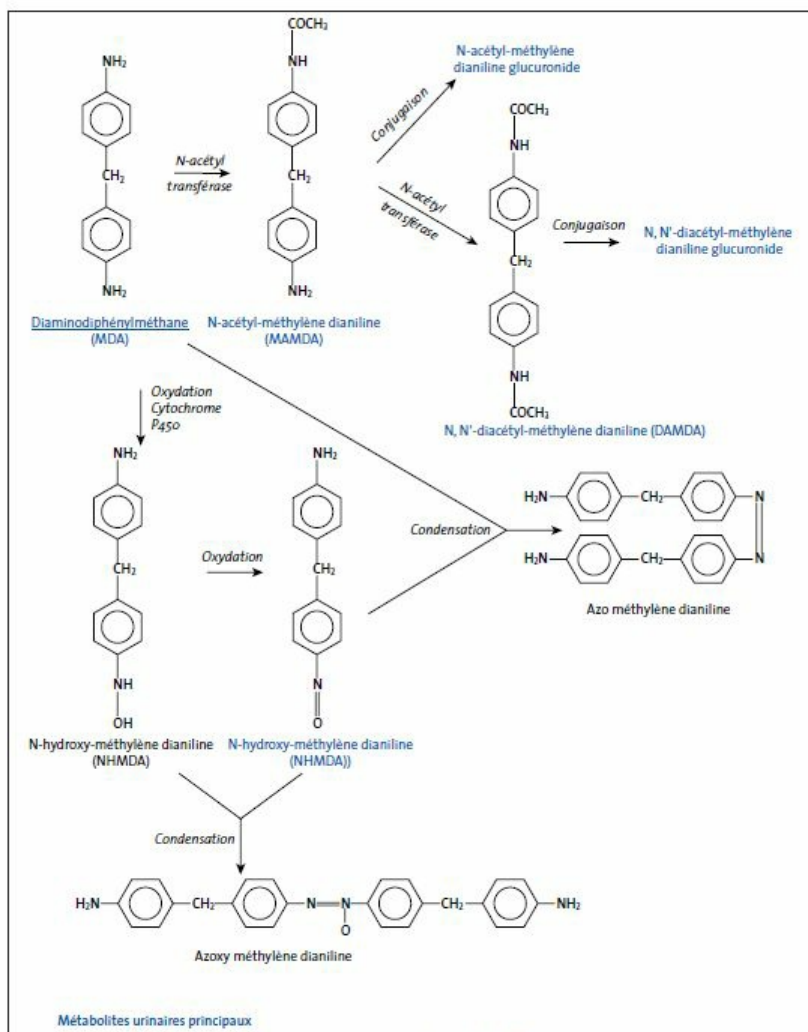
$NH_2$

$CH_2$

$NH_2$

Diaminodiphénylméthane (MDA)

N-acétyl transférase

$COCH_3$

NH

$CH_2$

$NH_2$

N-acétyl-méthylène dianiline (MAMDA)

Conjugaison

N-acétyl-méthylène dianiline glucuronide

N-acétyl transférase

$COCH_3$

NH

$CH_2$

NH

$COCH_3$

N, N'-diacétyl-méthylène dianiline (DAMDA)

Conjugaison

N, N'-diacétyl-méthylène dianiline glucuronide

Oxydation Cytochrome P450

$NH_2$

$CH_2$

NH

OH

N-hydroxy-méthylène dianiline (NHMDA)

Oxydation

$NH_2$

$CH_2$

N

O

N-hydroxy-méthylène dianiline (NHMDA))

Condensation

$H_2N$ — $CH_2$ — N

$H_2N$ — $CH_2$ — N

Azo méthylène dianiline

Condensation

$H_2N$ — $CH_2$ — N=N(O) — $CH_2$ — $NH_2$

Azoxy méthylène dianiline

Métabolites urinaires principaux